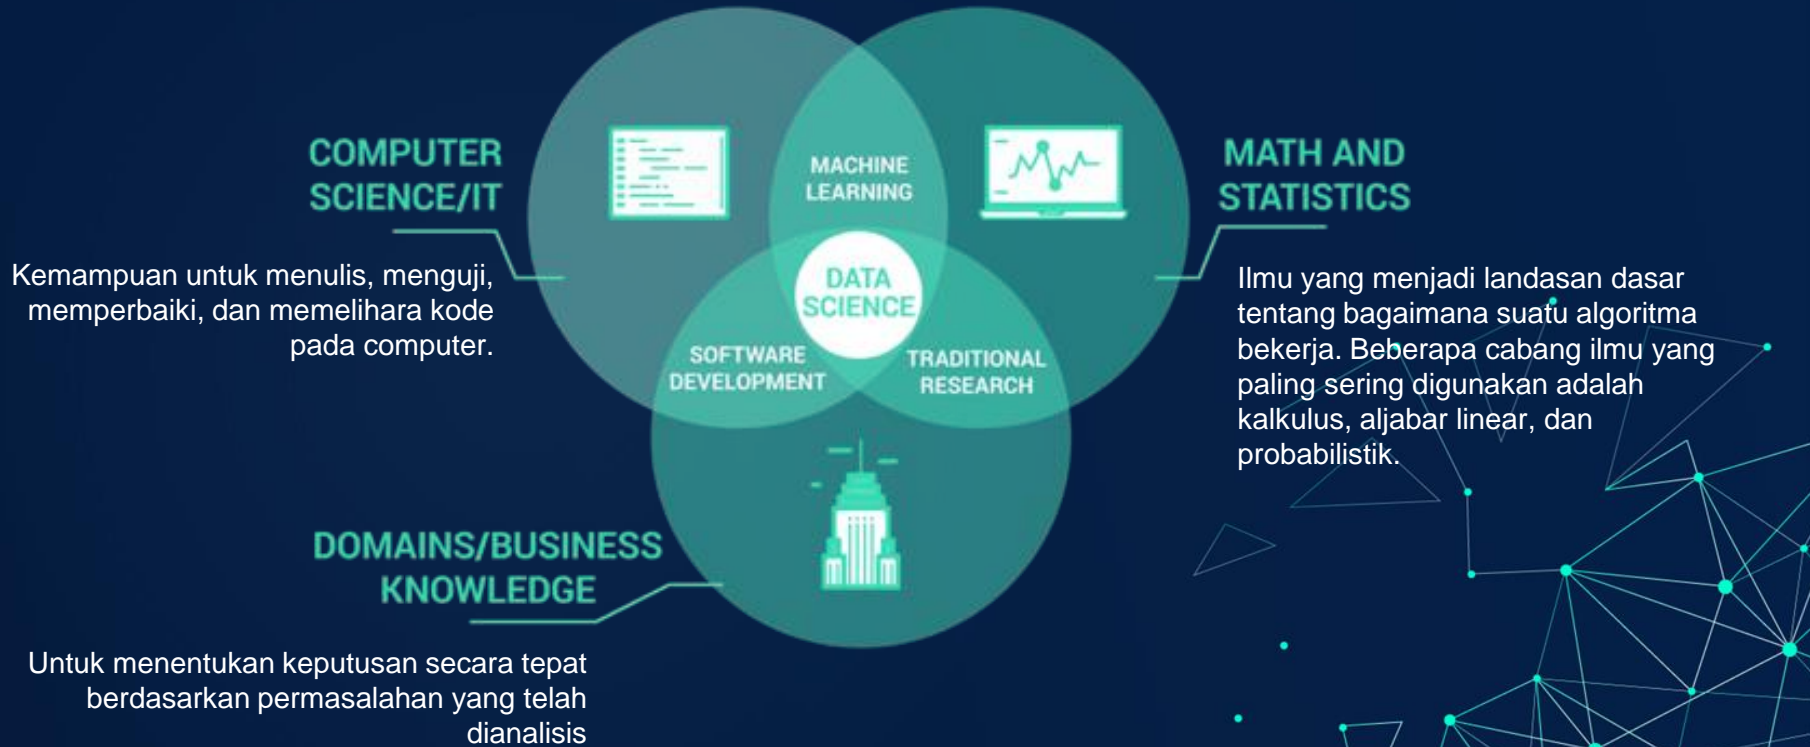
COMPUTER SCIENCE/IT

Kemampuan untuk menulis, menguji, memperbaiki, dan memelihara kode pada computer.

MACHINE LEARNING

DATA SCIENCE

SOFTWARE DEVELOPMENT

TRADITIONAL RESEARCH

MATH AND STATISTICS

Ilmu yang menjadi landasan dasar tentang bagaimana suatu algoritma bekerja. Beberapa cabang ilmu yang paling sering digunakan adalah kalkulus, aljabar linear, dan probabilistik.

DOMAINS/BUSINESS KNOWLEDGE

Untuk menentukan keputusan secara tepat berdasarkan permasalahan yang telah dianalisis